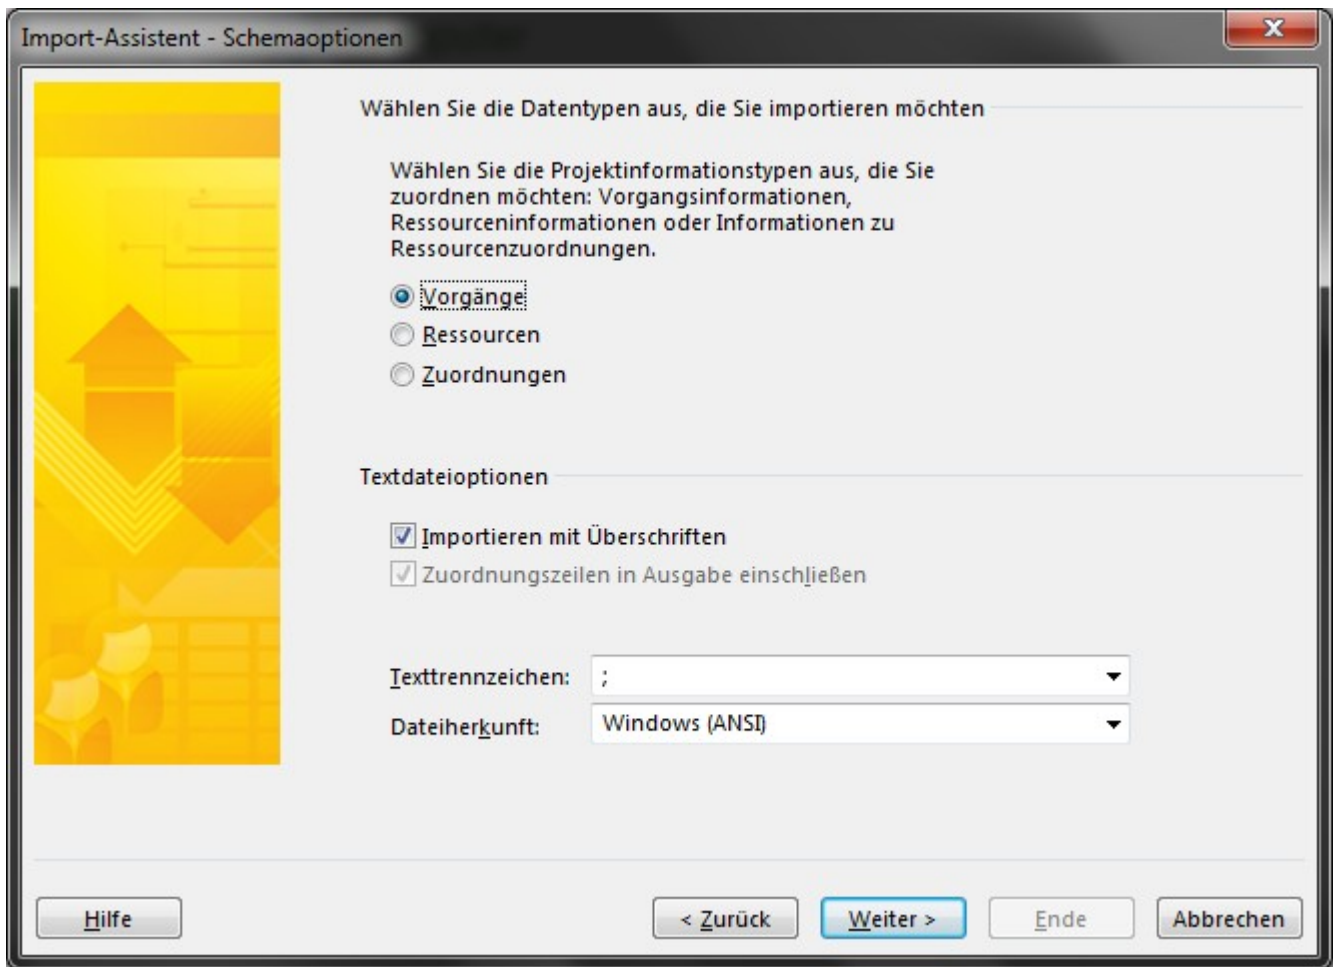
Import-Assistent - Schemaoptionen

Wählen Sie die Datentypen aus, die Sie importieren möchten

Wählen Sie die Projektinformationstypen aus, die Sie zuordnen möchten: Vorgangsinformationen, Ressourceninformationen oder Informationen zu Ressourcenzuordnungen.

Vorgänge

Ressourcen

Zuordnungen

Textdateioptionen

Importieren mit Überschriften

Zuordnungszeilen in Ausgabe einschließen

Texttrennzeichen: ;

Dateiherkunft: Windows (ANSI)

Hilfe

< Zurück

Weiter >

Ende

Abbrechen